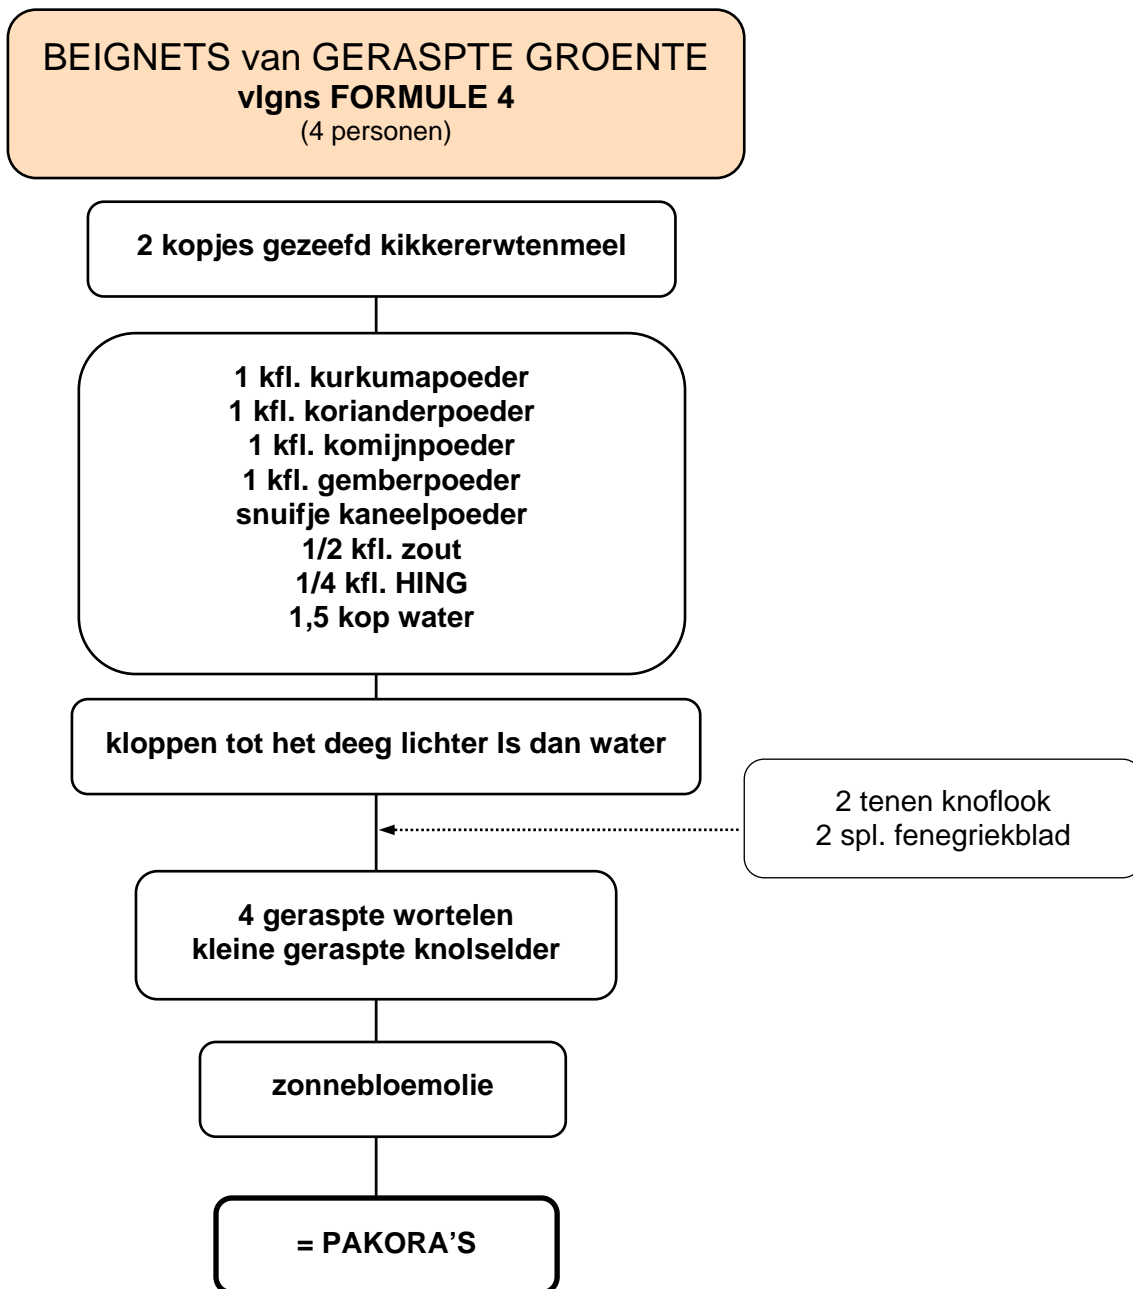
BEIGNETS van GERASPTE GROENTE
vlgns FORMULE 4
(4 personen)

2 kopjes gezeefd kikkererwtenmeel

1 kfl. kurkumapoeder
1 kfl. korianderpoeder
1 kfl. komijnpoeder
1 kfl. gemberpoeder
snuifje kaneelpoeder
1/2 kfl. zout
1/4 kfl. HING
1,5 kop water

kloppen tot het deeg lichter Is dan water

2 tenen knoflook
2 spl. fenegriekblad

4 geraspte wortelen
kleine geraspte knolselder

zonnebloemolie

= PAKORA'S